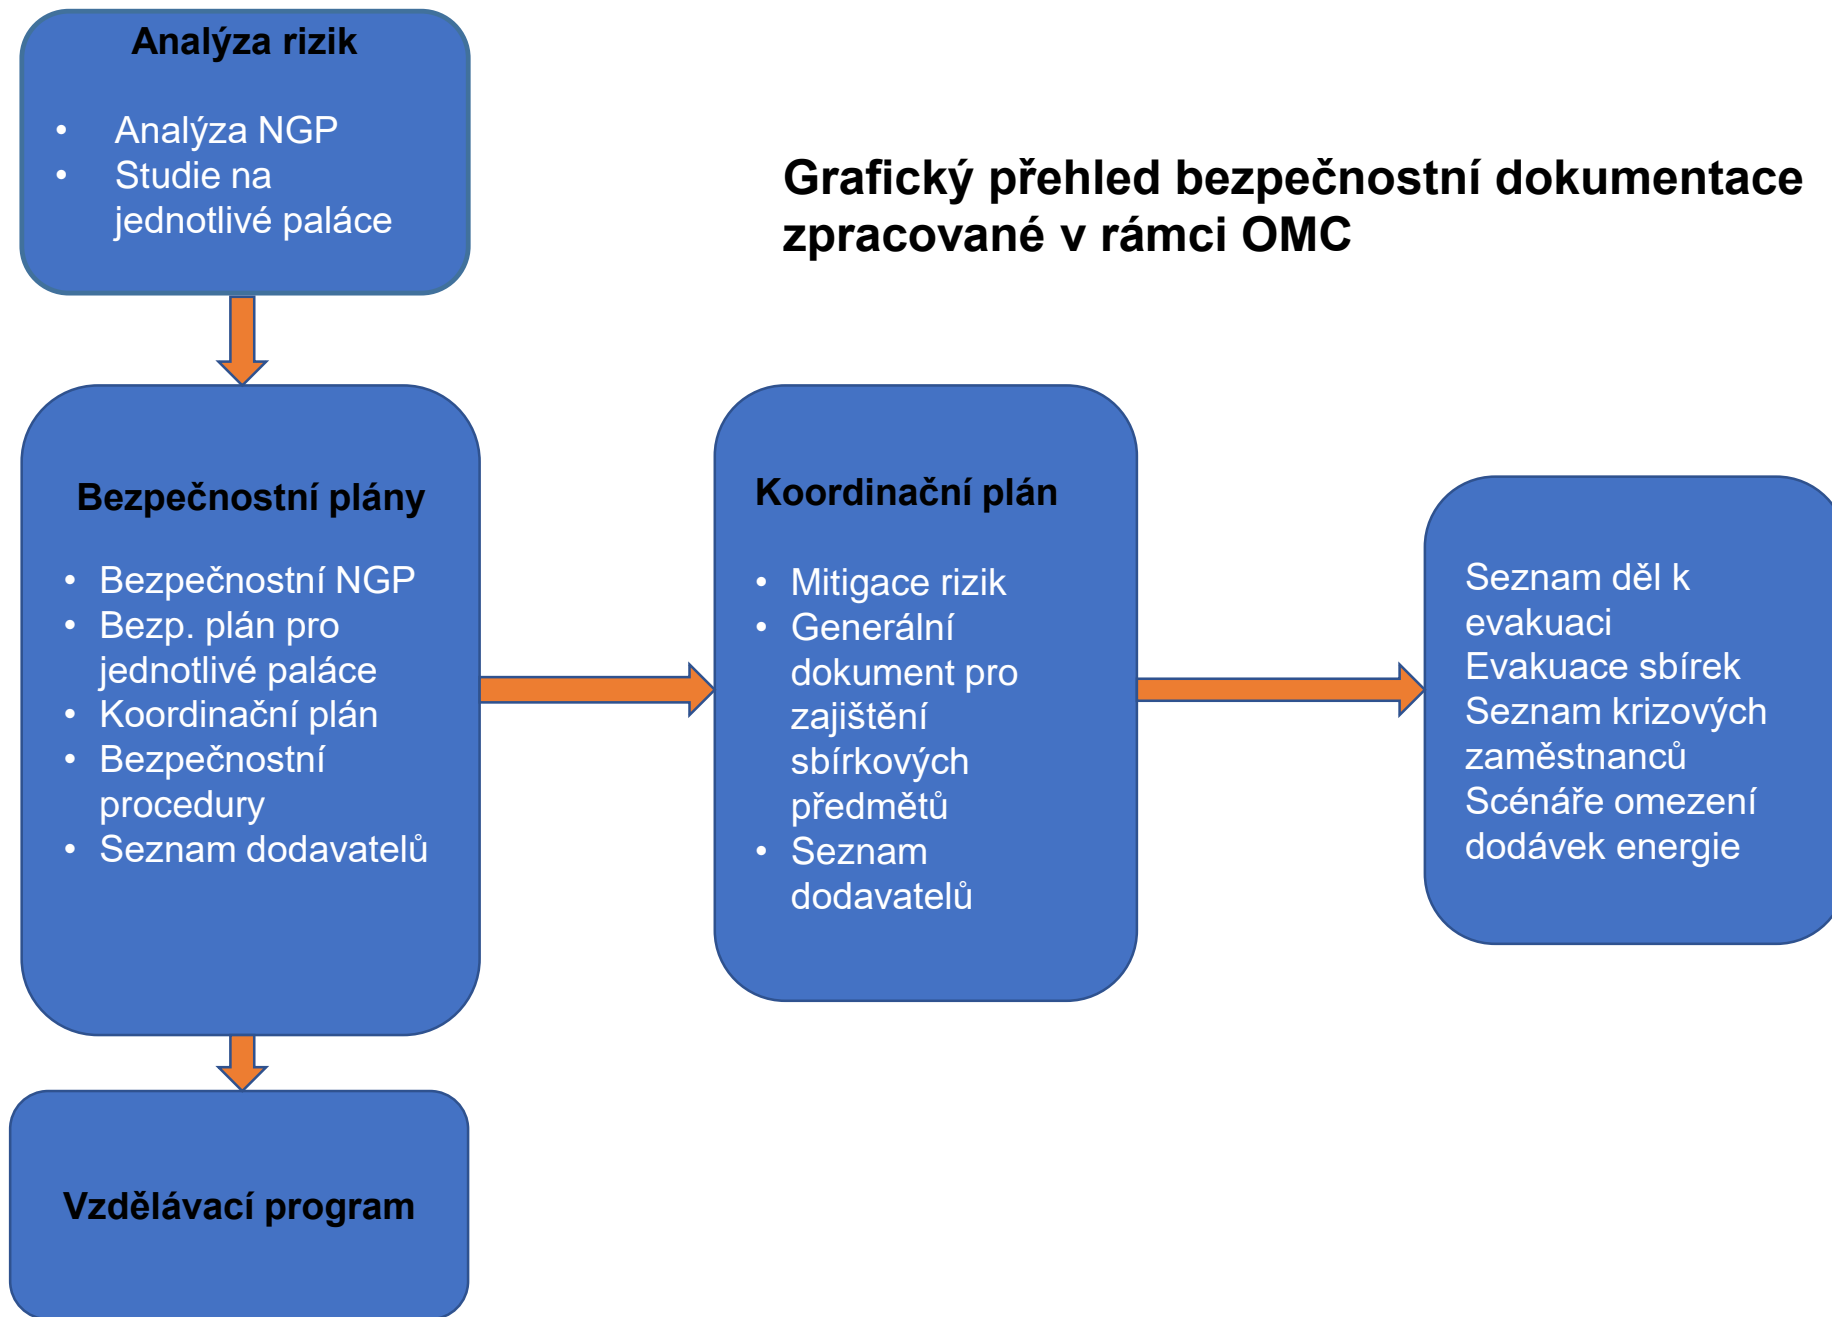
Analýza rizik

- Analýza NGP
- Studie na jednotlivé paláce

Grafický přehled bezpečnostní dokumentace zpracované v rámci OMC

Bezpečnostní plány

- Bezpečnostní NGP
- Bezp. plán pro jednotlivé paláce
- Koordinační plán
- Bezpečnostní procedury
- Seznam dodavatelů

Koordinační plán

- Mitigace rizik
- Generální dokument pro zajištění sbírkových předmětů
- Seznam dodavatelů

Seznam děl k evakuaci
Evakuace sbírek
Seznam krizových zaměstnanců
Scénáře omezení dodávek energie

Vzdělávací program